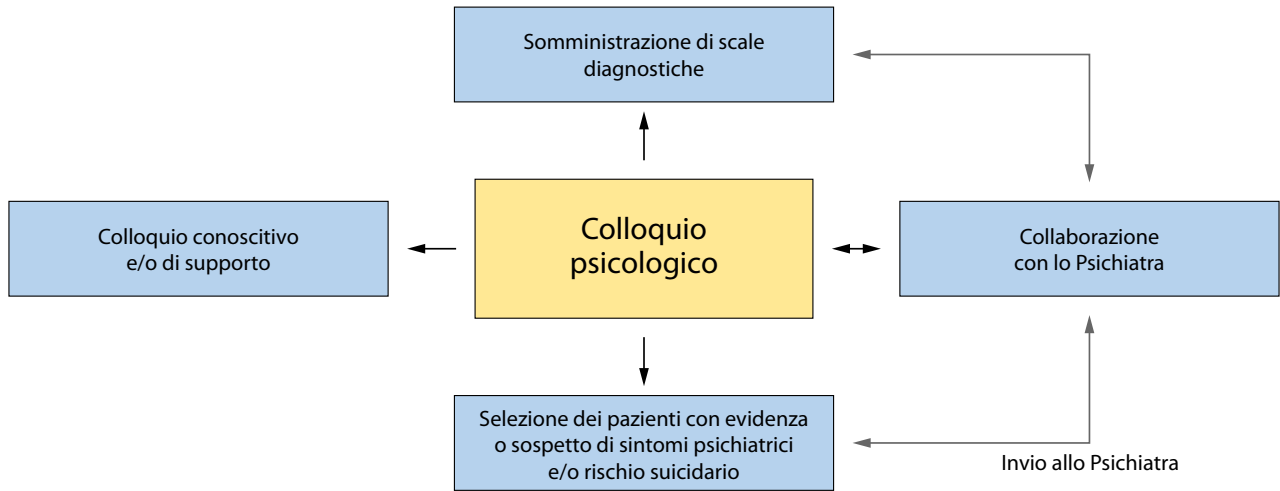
Somministrazione di scale diagnostiche

Colloquio conoscitivo e/o di supporto

Colloquio psicologico

Collaborazione con lo Psichiatra

Selezione dei pazienti con evidenza o sospetto di sintomi psichiatrici e/o rischio suicidario

Invio allo Psichiatra